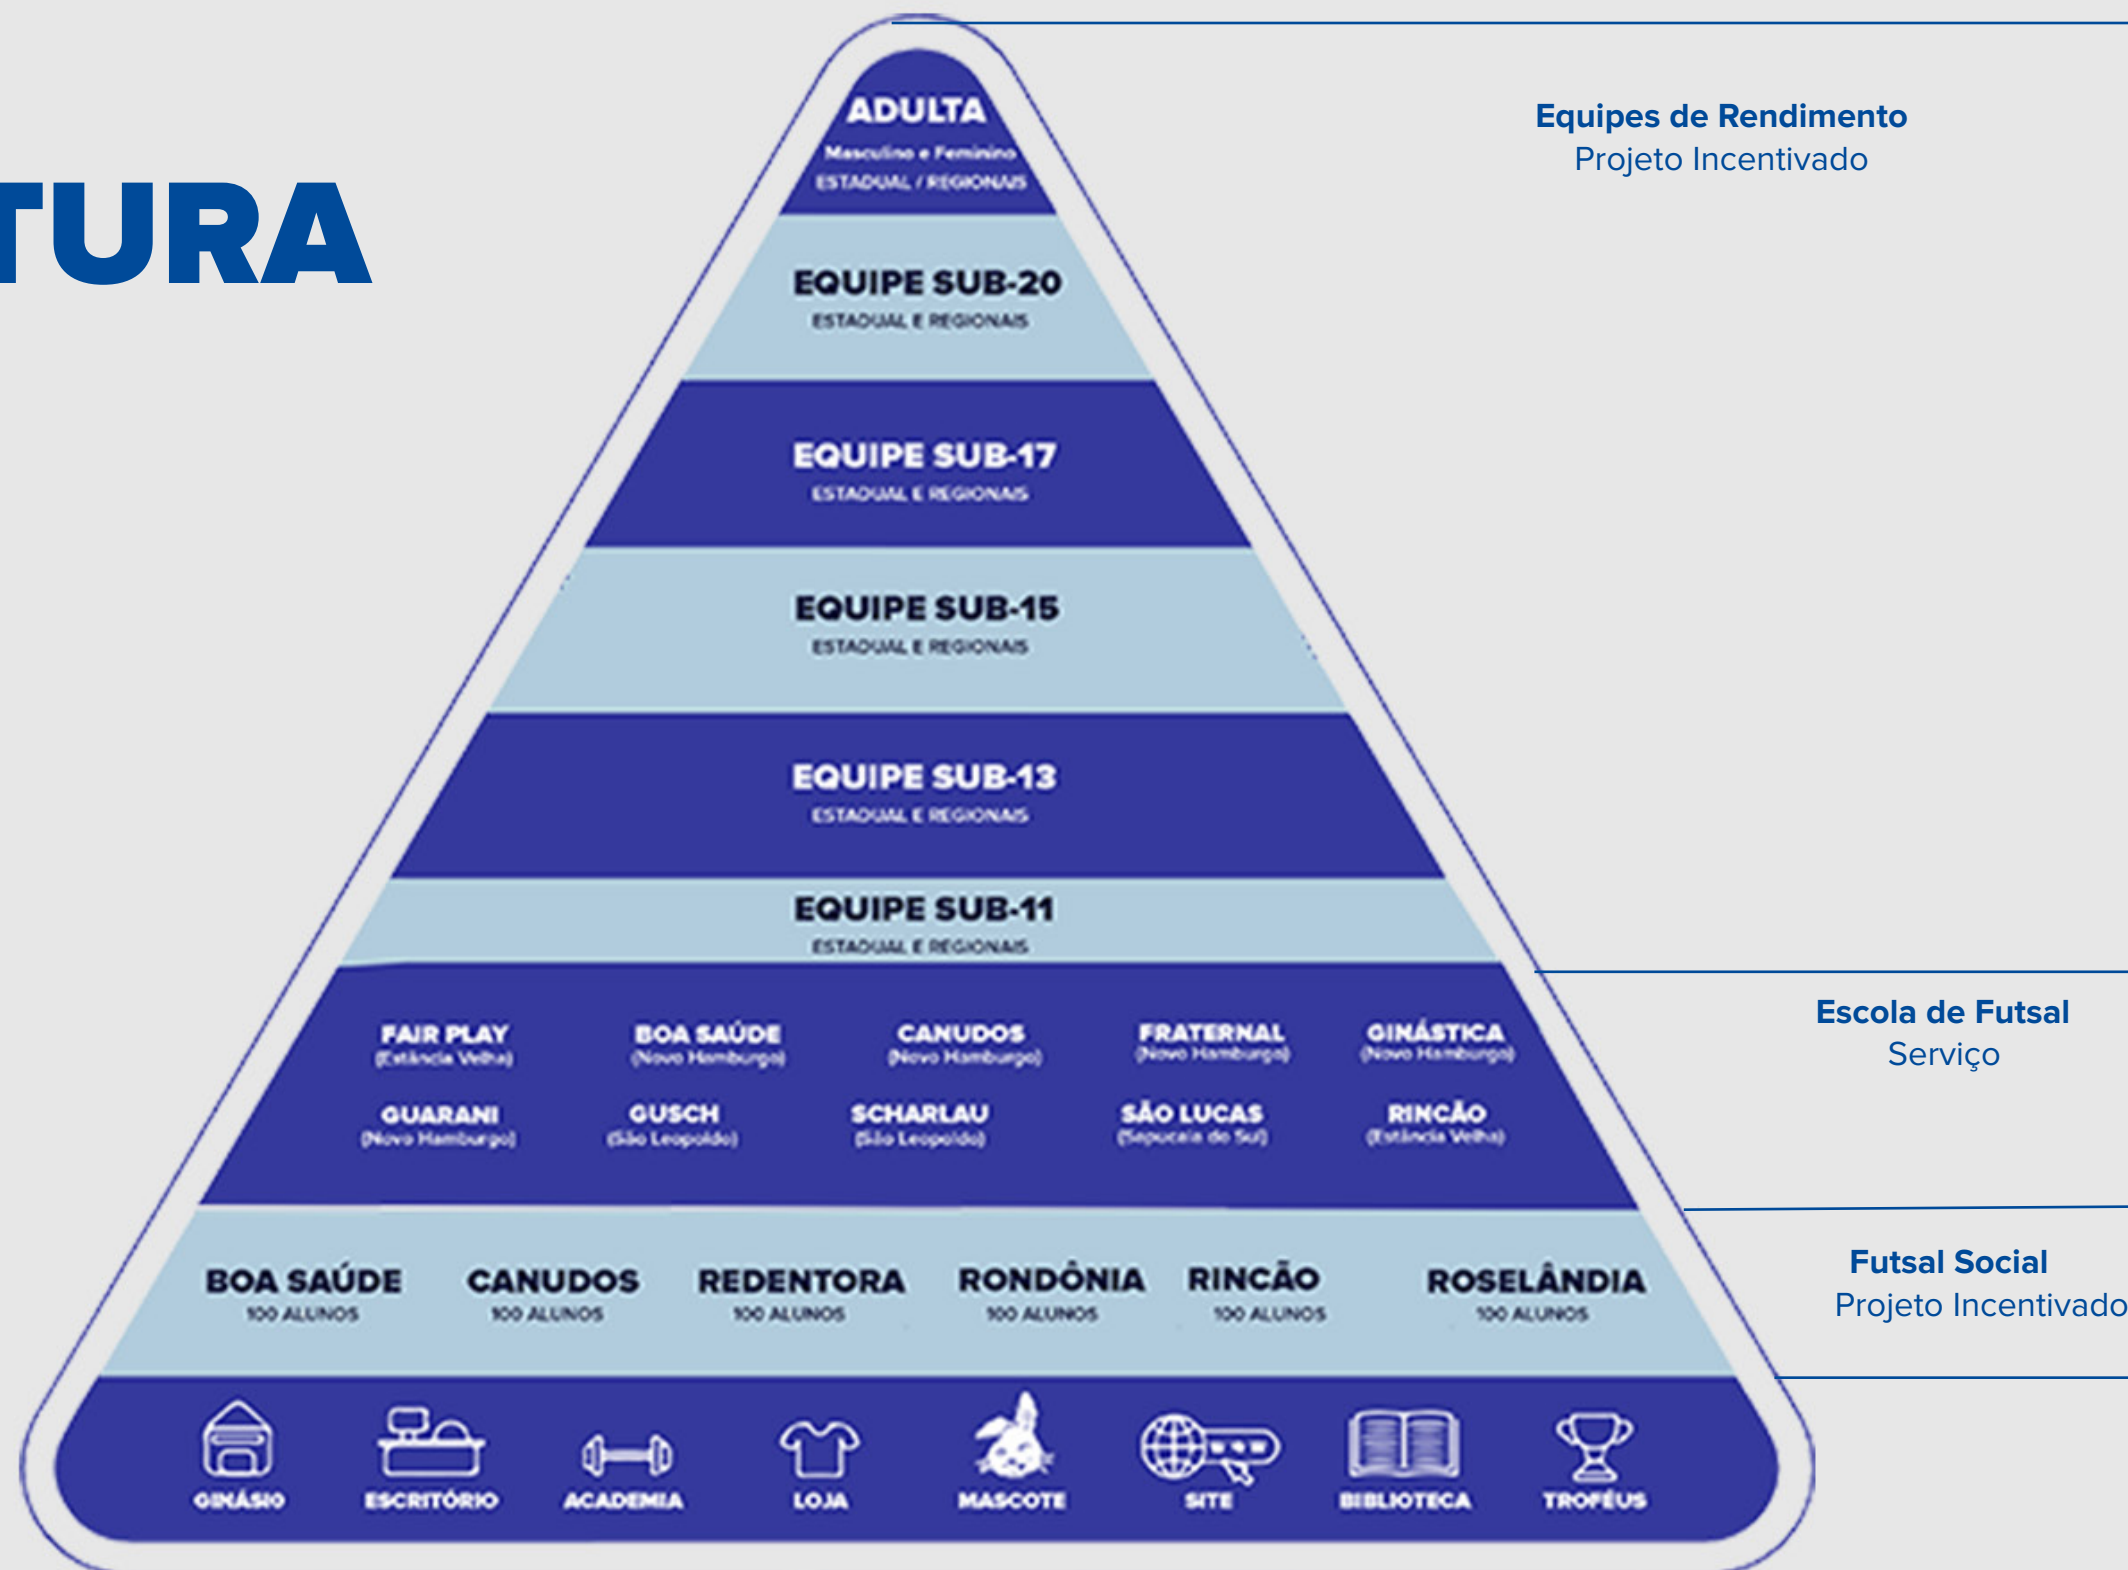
TURA

ADULTA
Masculino e Feminino
ESTADUAL / REGIONAIS

EQUIPE SUB-20
ESTADUAL E REGIONAIS

EQUIPE SUB-17
ESTADUAL E REGIONAIS

EQUIPE SUB-15
ESTADUAL E REGIONAIS

EQUIPE SUB-13
ESTADUAL E REGIONAIS

EQUIPE SUB-11
ESTADUAL E REGIONAIS

FAIR PLAY (Estância Velha)
BOA SAÚDE (Novo Hamburgo)
CANUDOS (Novo Hamburgo)
FRATERNAL (Novo Hamburgo)
GINÁSTICA (Novo Hamburgo)
GUARANI (Novo Hamburgo)
GUSCH (São Leopoldo)
SCHARLAU (São Leopoldo)
SÃO LUCAS (Sapucaia do Sul)
RINCÃO (Estância Velha)

BOA SAÚDE 100 ALUNOS
CANUDOS 100 ALUNOS
REDENTORA 100 ALUNOS
RONDÔNIA 100 ALUNOS
RINCÃO 100 ALUNOS
ROSELÂNDIA 100 ALUNOS

GINÁSIO
ESCRITÓRIO
ACADEMIA
LOJA
MASCOTE
SITE
BIBLIOTECA
TROFÉUS

Equipes de Rendimento
Projeto Incentivado

Escola de Futsal
Serviço

Futsal Social
Projeto Incentivado